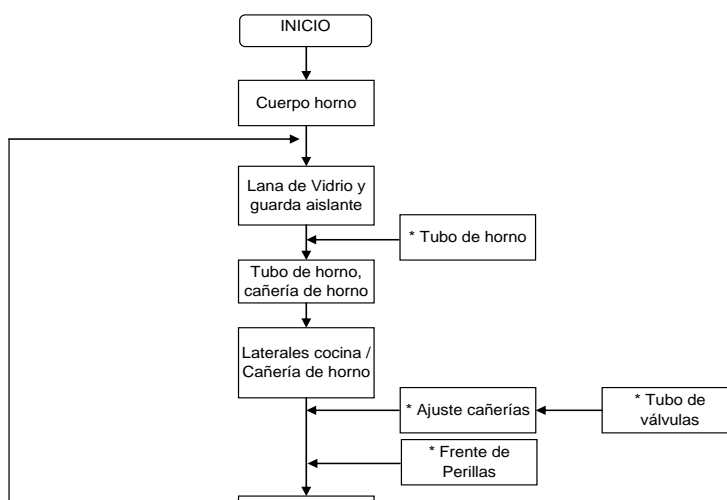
INICIO

Cuerpo horno

Lana de Vidrio y guarda aislante

* Tubo de horno

Tubo de horno, cañería de horno

Laterales cocina / Cañería de horno

* Ajuste cañerías

* Tubo de válvulas

* Frente de Perillas